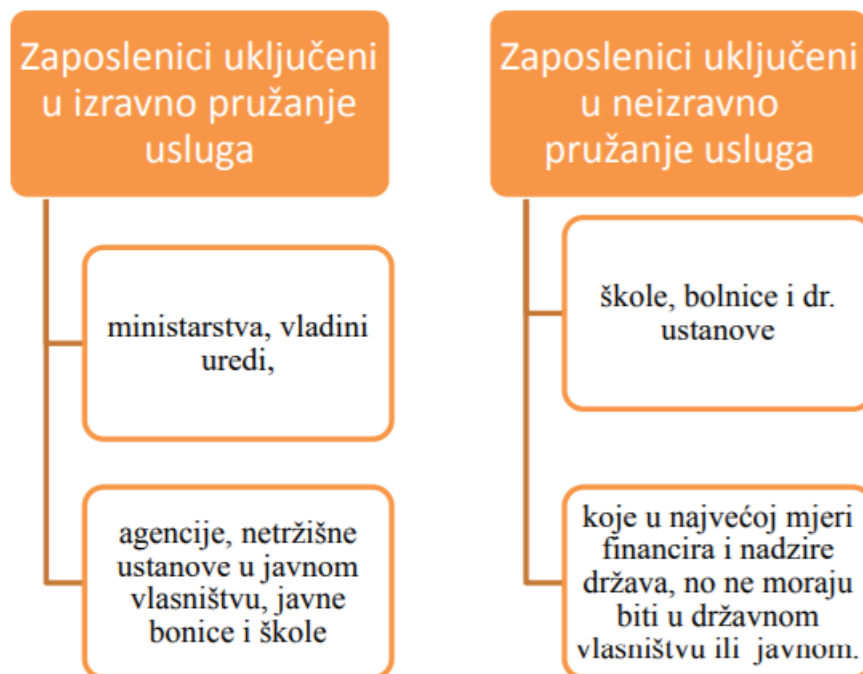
Zaposlenici uključeni u izravno pružanje usluga

ministarstva, vladini uredi,

agencije, netržišne ustanove u javnom vlasništvu, javne bonice i škole

Zaposlenici uključeni u neizravno pružanje usluga

škole, bolnice i dr. ustanove

koje u najvećoj mjeri financira i nadzire država, no ne moraju biti u državnom vlasništvu ili javnom.